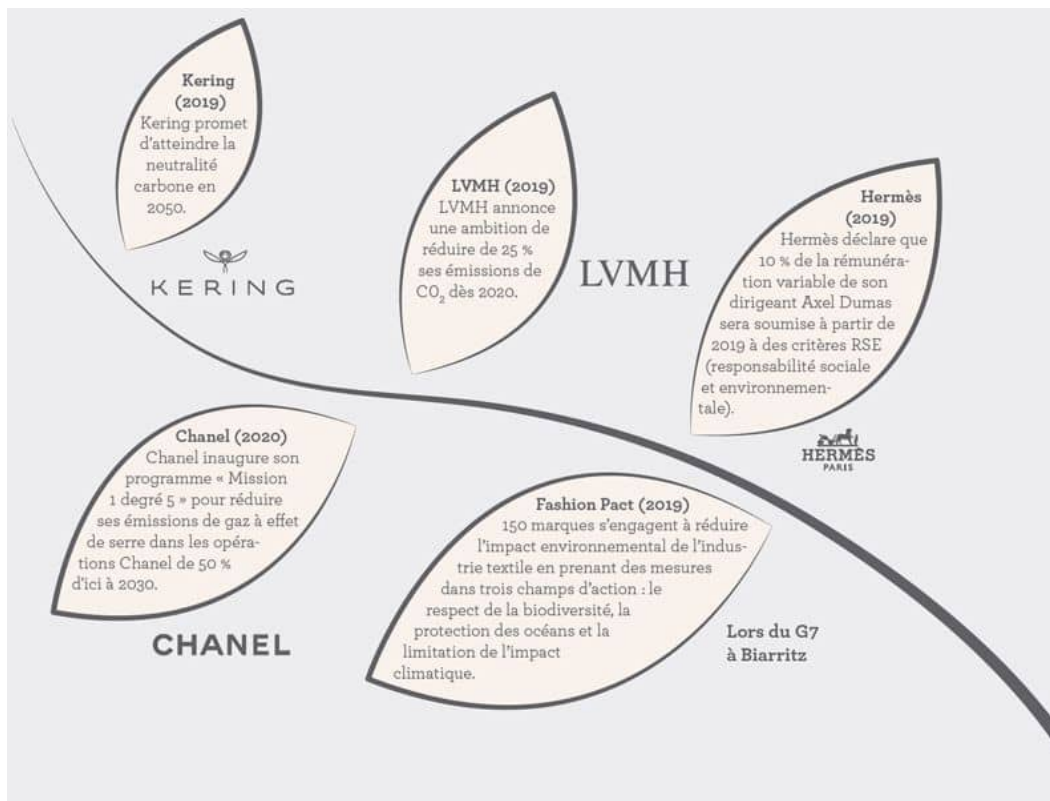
Kering (2019)
Kering promet d'atteindre la neutralité carbone en 2050.

KERING

LVMH (2019)
LVMH annonce une ambition de réduire de 25 % ses émissions de $CO_2$ dès 2020.

LVMH

Hermès (2019)
Hermès déclare que 10 % de la rémunération variable de son dirigeant Axel Dumas sera soumise à partir de 2019 à des critères RSE (responsabilité sociale et environnementale).

HERMÈS
PARIS

Chanel (2020)
Chanel inaugure son programme « Mission 1 degré 5 » pour réduire ses émissions de gaz à effet de serre dans les opérations Chanel de 50 % d'ici à 2030.

CHANEL

Fashion Pact (2019)
150 marques s'engagent à réduire l'impact environnemental de l'industrie textile en prenant des mesures dans trois champs d'action : le respect de la biodiversité, la protection des océans et la limitation de l'impact climatique.

Lors du G7 à Biarritz